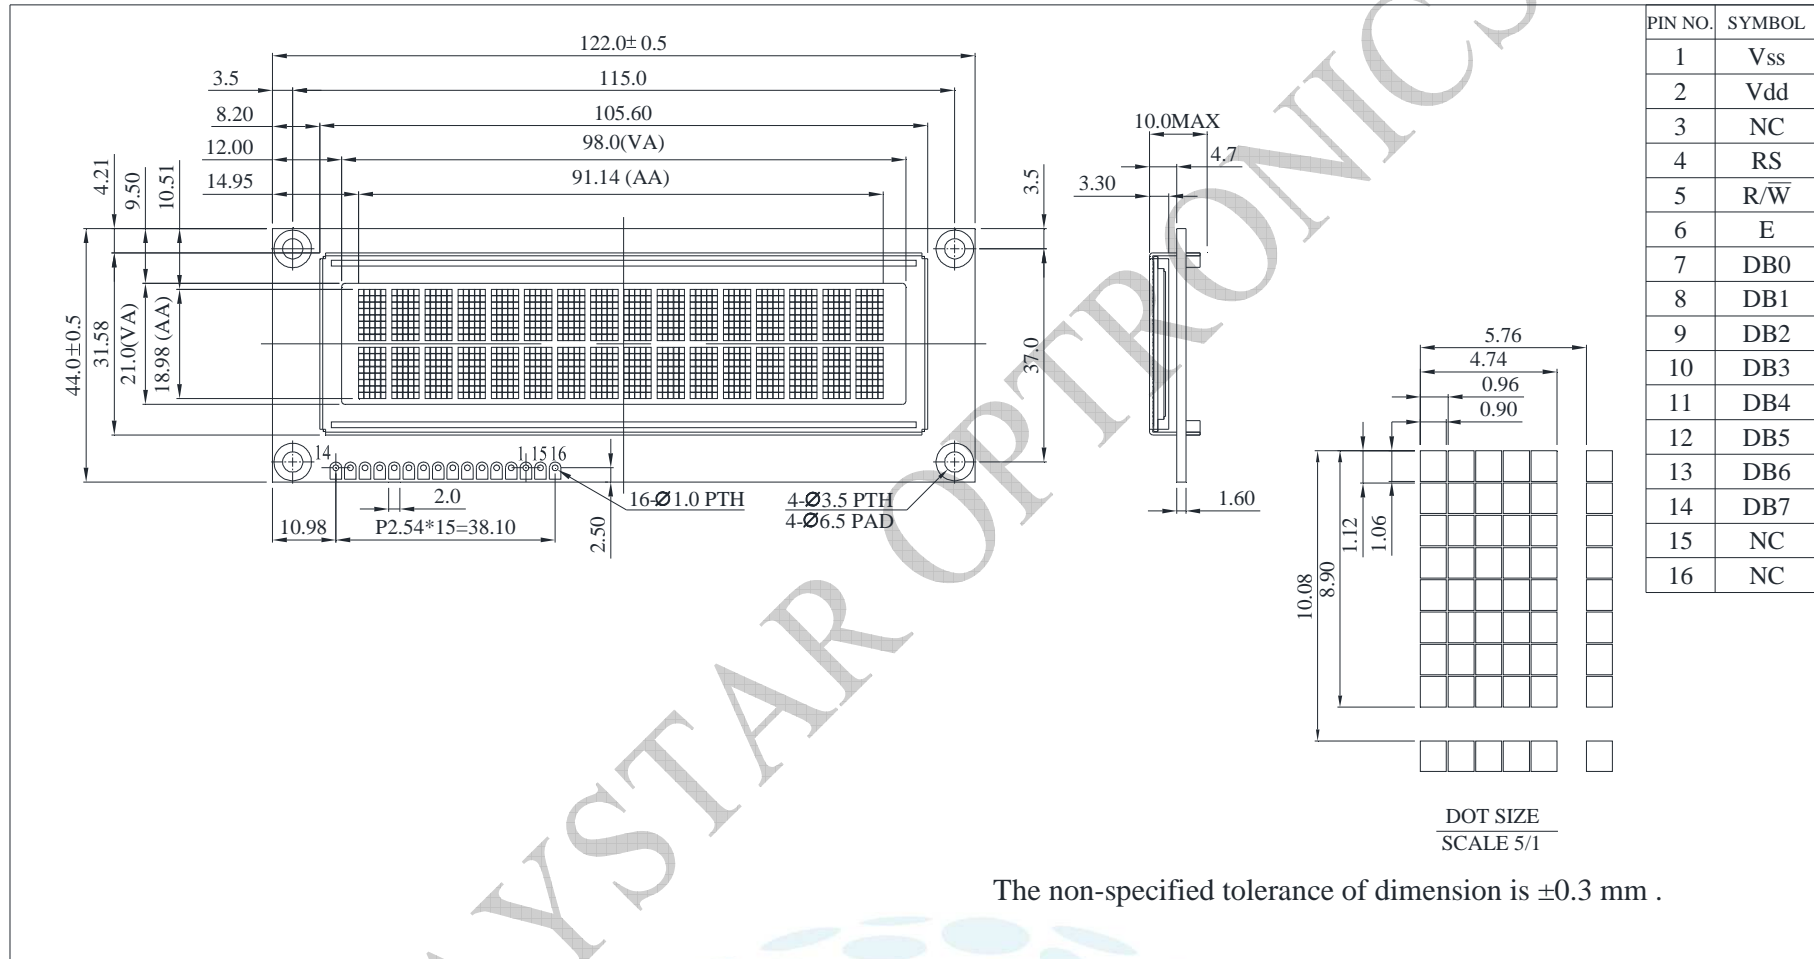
122.0± 0.5
3.5
115.0
8.20
105.60
12.00
98.0(VA)
4.21
9.50
10.51
14.95
91.14 (AA)
3.5
10.0MAX
4.7
3.30
44.0±0.5
31.58
21.0(VA)
18.98 (AA)
37.0
14
1
15
16
2.0
16-Ø1.0 PTH
4-Ø3.5 PTH
4-Ø6.5 PAD
1.60
10.98
P2.54*15=38.10
2.50

| PIN NO. | SYMBOL |
|---|---|
| 1 | Vss |
| 2 | Vdd |
| 3 | NC |
| 4 | RS |
| 5 | R/$\overline{W}$ |
| 6 | E |
| 7 | DB0 |
| 8 | DB1 |
| 9 | DB2 |
| 10 | DB3 |
| 11 | DB4 |
| 12 | DB5 |
| 13 | DB6 |
| 14 | DB7 |
| 15 | NC |
| 16 | NC |

5.76
4.74
0.96
0.90
1.12
1.06
10.08
8.90

DOT SIZE
SCALE 5/1

The non-specified tolerance of dimension is ±0.3 mm .

YSTAR OPTRONICS